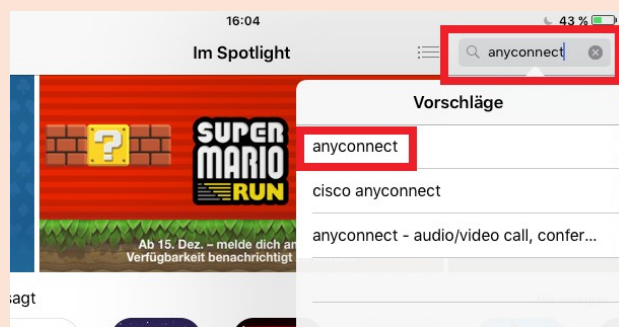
16:04

43 %

Im Spotlight

anyconnect

Vorschläge

anyconnect

cisco anyconnect

anyconnect - audio/video call, confer...

SUPER MARIO RUN

Ab 15. Dez. – melde dich an
Verfügbarkeit benachrichtigt

sagt